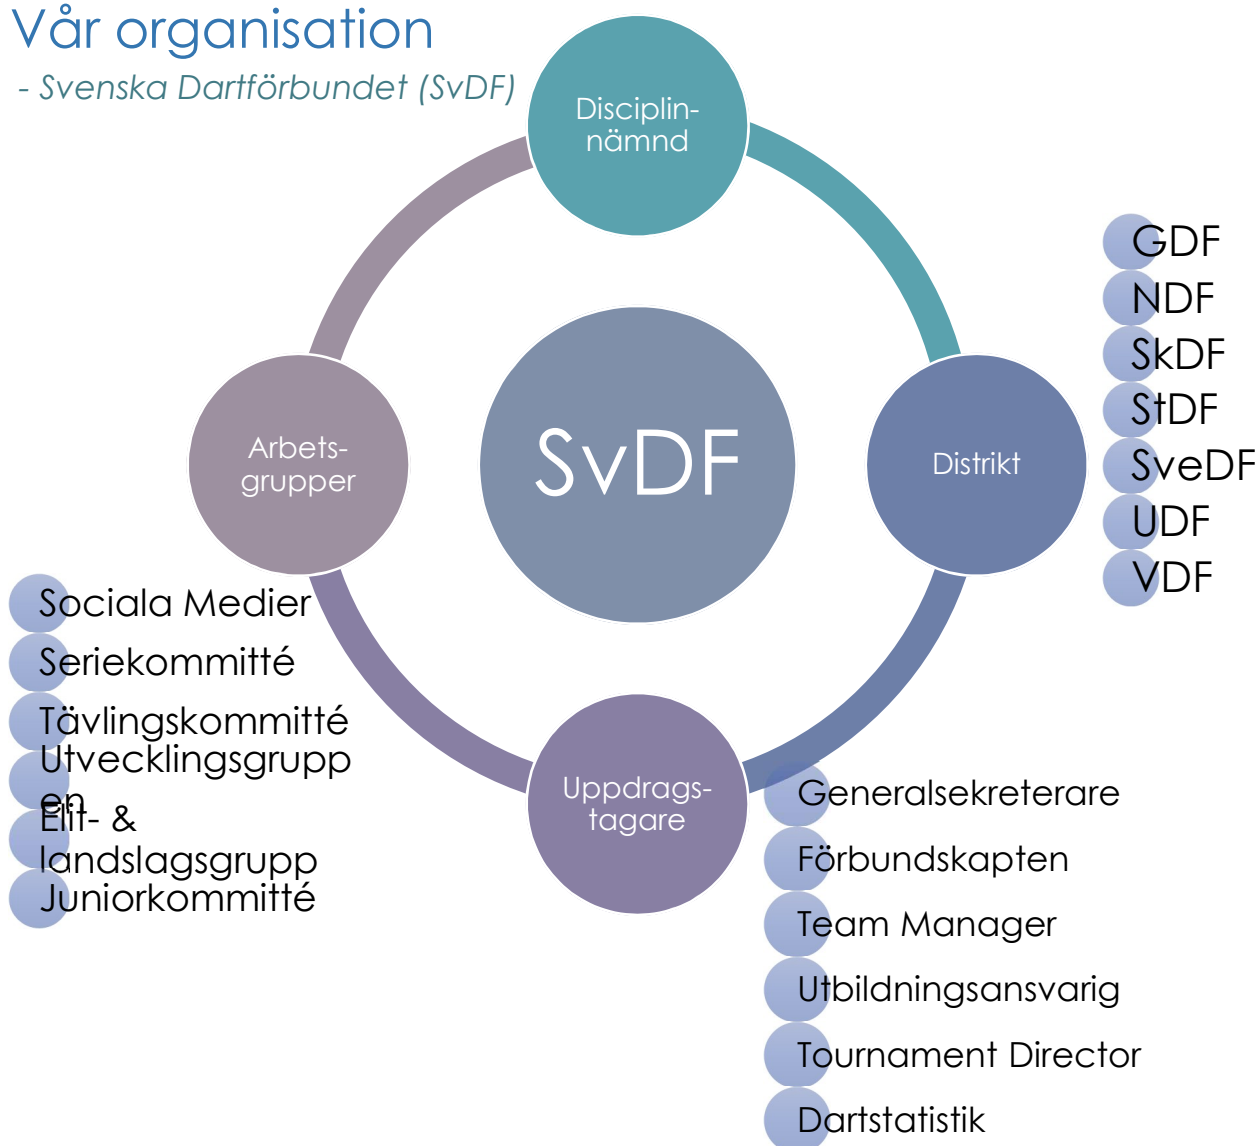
Vår organisation

- Svenska Dartförbundet (SvDF)

Disciplinnämnd

SvDF

Distrikt

GDF
NDF
SkDF
StDF
SveDF
UDF
VDF

Arbetsgrupper

Sociala Medier
Seriekommitté
Tävlingskommitté
Utvecklingsgruppen
Elit- & landslagsgrupp
Juniorkommitté

Uppdragstagare

Generalsekreterare
Förbundskapten
Team Manager
Utbildningsansvarig
Tournament Director
Dartstatistik